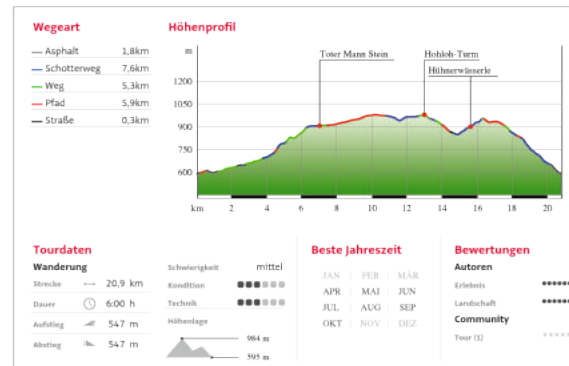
Wegeart

| | |
|---|---|
| Asphalt | 1,8km |
| Schotterweg | 7,6km |
| Weg | 5,3km |
| Pfad | 5,9km |
| Straße | 0,3km |

Höhenprofil

Toter Mann Stein
Hohloh-Turm
Hühnerwäsele

m
1200
1050
900
750
600

km 2 4 6 8 10 12 14 16 18 20

Tourdaten

Wanderung

Strecke 20,9 km
Dauer 6:00 h
Aufstieg 547 m
Abstieg 547 m

Schwierigkeit mittel
Kondition
Technik
Höhenlage
984 m
595 m

Beste Jahreszeit

| | | |
|---|---|---|
| JAN | FEB | MÄR |
| APR | MAI | JUN |
| JUL | AUG | SEP |
| OKT | NOV | DEZ |

Bewertungen

Autoren
Erlebnis
Landschaft
Community
Tour (1)